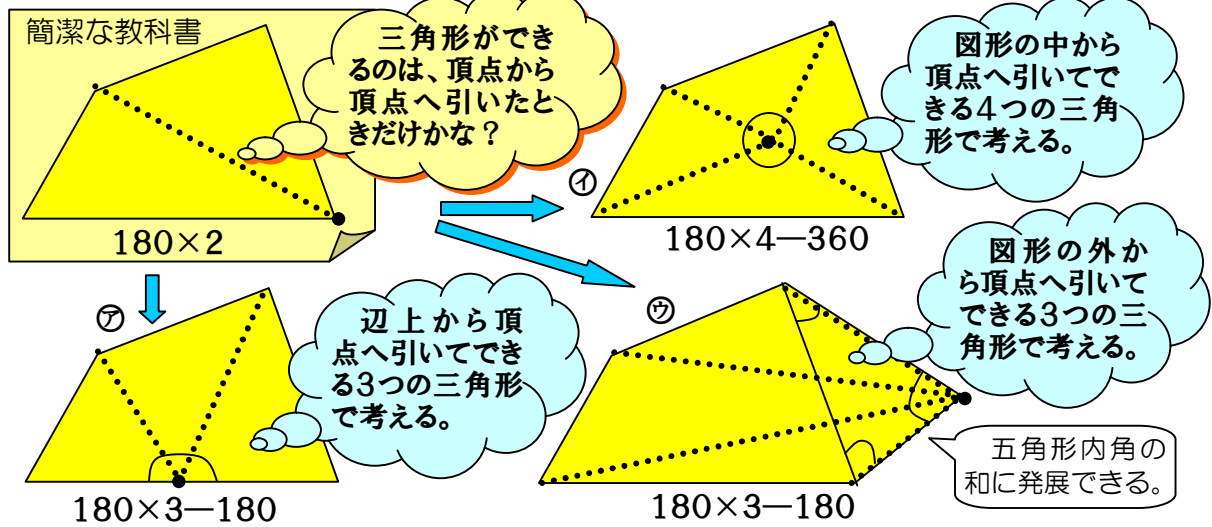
簡潔な教科書

三角形ができるのは、頂点から頂点へ引いたときだけかな？

180×2

㋑

図形の中から頂点へ引いてできる４つの三角形で考える。

180×4―360

㋐

辺上から頂点へ引いてできる3つの三角形で考える。

180×3―180

㋒

図形の外から頂点へ引いてできる3つの三角形で考える。

五角形内角の和に発展できる。

180×3―180